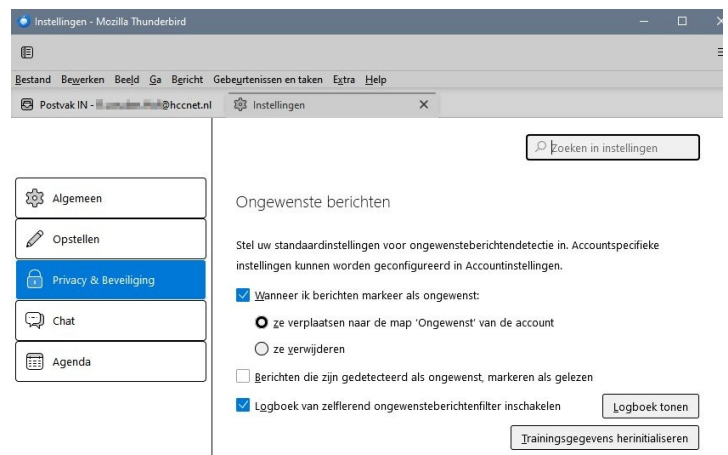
Instellingen - Mozilla Thunderbird

Bestand Bewerken Beeld Ga Bericht Gebeurtenissen en taken Extra Help

Postvak IN - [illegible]@hccnet.nl

Instellingen

Zoeken in instellingen

Algemeen

Opstellen

Privacy & Beveiliging

Chat

Agenda

Ongewenste berichten

Stel uw standaardinstellingen voor ongewensteberichtendetectie in. Accountspecifieke instellingen kunnen worden geconfigureerd in Accountinstellingen.

Wanneer ik berichten markeer als ongewenst:

ze verplaatsen naar de map 'Ongewenst' van de account

ze verwijderen

Berichten die zijn gedetecteerd als ongewenst, markeren als gelezen

Logboek van zelflerend ongewensteberichtenfilter inschakelen

Logboek tonen

Trainingsgegevens herinitialiseren